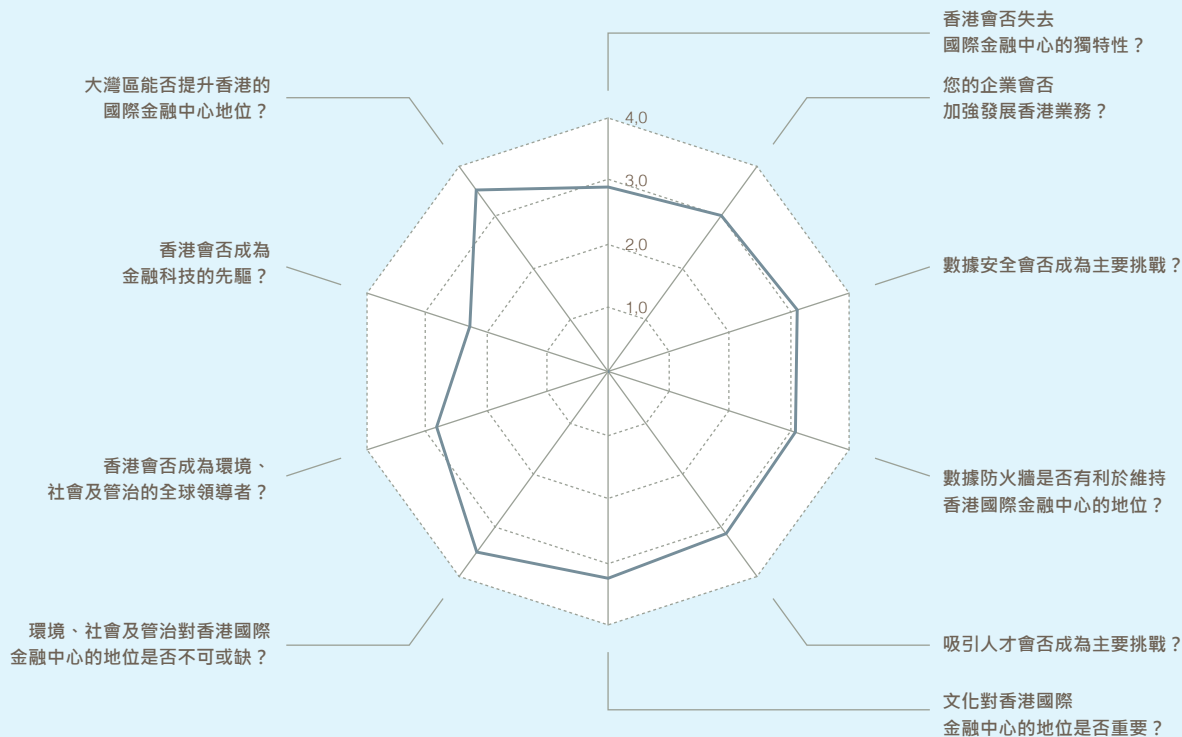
香港會否失去
國際金融中心的獨特性？

您的企業會否
加強發展香港業務？

數據安全會否成為主要挑戰？

數據防火牆是否有利於維持
香港國際金融中心的地位？

吸引人才會否成為主要挑戰？

文化對香港國際
金融中心的地位是否重要？

環境、社會及管治對香港國際
金融中心的地位是否不可或缺？

香港會否成為環境、
社會及管治的全球領導者？

香港會否成為
金融科技的先驅？

大灣區能否提升香港的
國際金融中心地位？

4.0
3.0
2.0
1.0